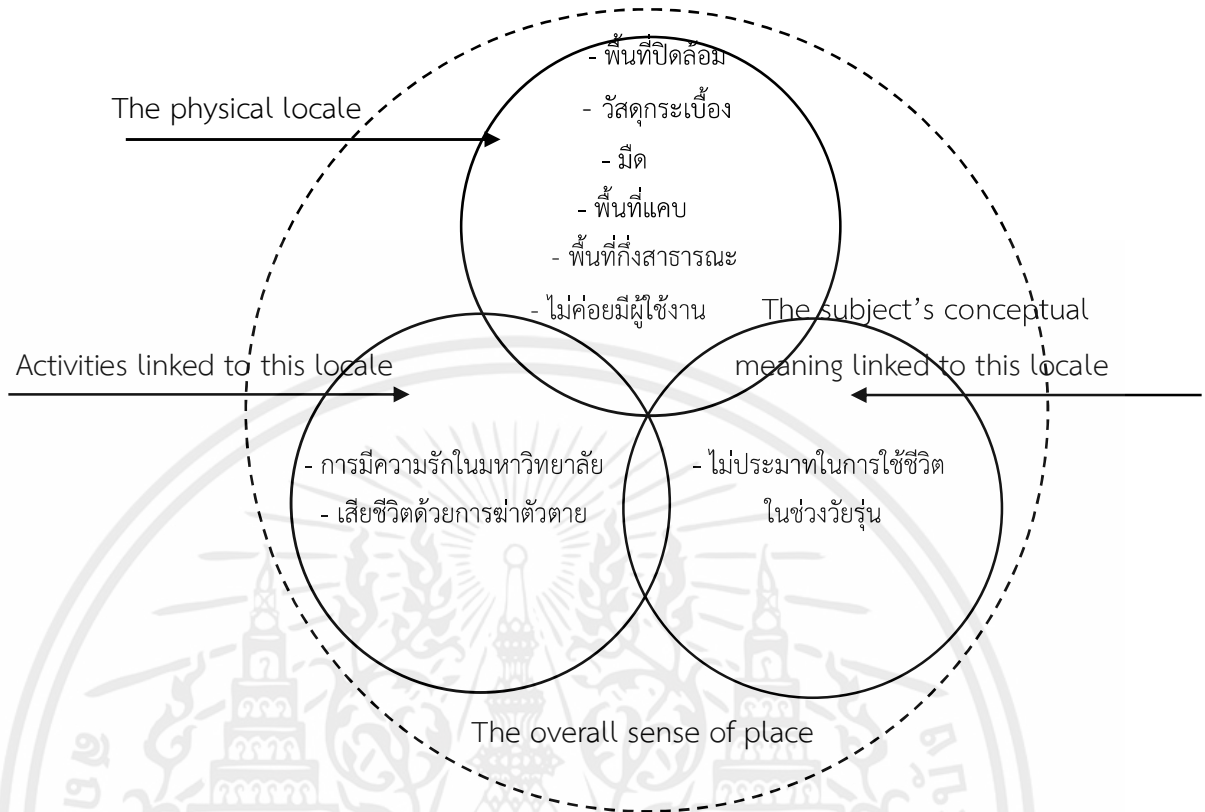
The physical locale

- พื้นที่ปิดล้อม
- วัสดุกระเบื้อง
- มืด
- พื้นที่แคบ
- พื้นที่กึ่งสาธารณะ
- ไม่ค่อยมีผู้ใช้งาน

The subject's conceptual meaning linked to this locale

Activities linked to this locale

- การมีความรักในมหาวิทยาลัย
- เสียชีวิตด้วยการฆ่าตัวตาย

- ไม่ประมาทในการใช้ชีวิต ในช่วงวัยรุ่น

The overall sense of place